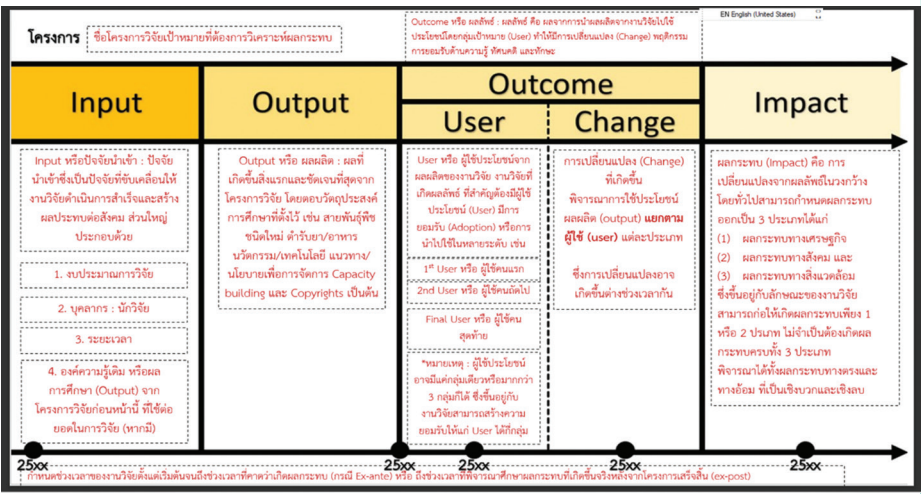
โครงการ ชื่อโครงการวิจัยเป้าหมายที่ต้องการวิเคราะห์ผลกระทบ

Outcome หรือ ผลลัพธ์ : ผลลัพธ์ คือ ผลจากการนำผลผลิตจากงานวิจัยไปใช้ประโยชน์โดยกลุ่มเป้าหมาย (User) ทำให้มีการเปลี่ยนแปลง (Change) พฤติกรรม การยอมรับด้านความรู้ ทัศนคติ และทักษะ

EN English (United States)

Input

Output

Outcome

User

Change

Impact

Input หรือปัจจัยนำเข้า : ปัจจัยนำเข้าซึ่งเป็นปัจจัยที่ขับเคลื่อนให้งานวิจัยดำเนินการสำเร็จและสร้างผลประทบต่อสังคม ส่วนใหญ่ประกอบด้วย

1. งบประมาณการวิจัย

2. บุคลากร : นักวิจัย

3. ระยะเวลา

4. องค์ความรู้เดิม หรือผลการศึกษา (Output) จากโครงการวิจัยก่อนหน้านี้ ที่ใช้ต่อยอดในการวิจัย (หากมี)

Output หรือ ผลผลิต : ผลที่เกิดขึ้นสิ่งแรกและชัดเจนที่สุดจากโครงการวิจัย โดยตอบวัตถุประสงค์การศึกษาที่ตั้งไว้ เช่น สายพันธุ์พืชชนิดใหม่ ตำรับยา/อาหาร นวัตกรรม/เทคโนโลยี แนวทาง/นโยบายเพื่อการจัดการ Capacity building และ Copyrights เป็นต้น

User หรือ ผู้ใช้ประโยชน์จากผลผลิตของงานวิจัย งานวิจัยที่เกิดผลลัพธ์ ที่สำคัญต้องมีผู้ใช้ประโยชน์ (User) มีการยอมรับ (Adoption) หรือการนำไปใช้ในหลายระดับ เช่น

1st User หรือ ผู้ใช้คนแรก

2nd User หรือ ผู้ใช้คนถัดไป

Final User หรือ ผู้ใช้คนสุดท้าย

*หมายเหตุ : ผู้ใช้ประโยชน์อาจมีแค่กลุ่มเดียวหรือมากกว่า 3 กลุ่มก็ได้ ซึ่งขึ้นอยู่กับงานวิจัยสามารถสร้างความยอมรับให้แก่ User ได้กี่กลุ่ม

การเปลี่ยนแปลง (Change) ที่เกิดขึ้น
พิจารณาการใช้ประโยชน์ผลผลิต (output) แยกตามผู้ใช้ (user) แต่ละประเภท

ซึ่งการเปลี่ยนแปลงอาจเกิดขึ้นต่างช่วงเวลากัน

ผลกระทบ (Impact) คือ การเปลี่ยนแปลงจากผลลัพธ์ในวงกว้าง โดยทั่วไปสามารถกำหนดผลกระทบออกเป็น 3 ประเภทได้แก่
(1) ผลกระทบทางเศรษฐกิจ
(2) ผลกระทบทางสังคม และ
(3) ผลกระทบทางสิ่งแวดล้อม
ซึ่งขึ้นอยู่กับลักษณะของงานวิจัยสามารถก่อให้เกิดผลกระทบเพียง 1 หรือ 2 ประเภท ไม่จำเป็นต้องเกิดผลกระทบครบทั้ง 3 ประเภท
พิจารณาได้ทั้งผลกระทบทางตรงและทางอ้อม ที่เป็นเชิงบวกและเชิงลบ

25xx 25xx 25xx 25xx 25xx

กำหนดช่วงเวลาของงานวิจัยตั้งแต่เริ่มต้นจนถึงช่วงเวลาที่คาดว่าเกิดผลกระทบ (กรณี Ex-ante) หรือ ถึงช่วงเวลาที่ทำการศึกษาผลกระทบที่เกิดขึ้นจริงหลังจากโครงการเสร็จสิ้น (ex-post)